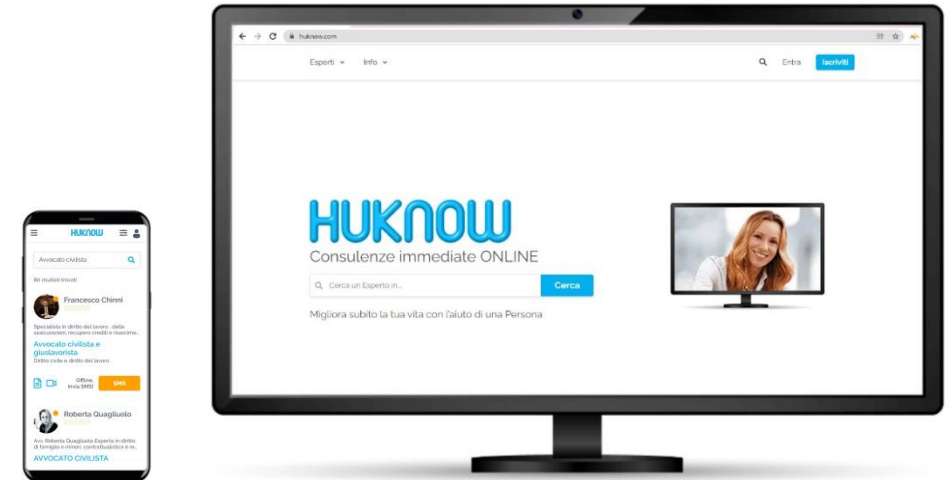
HUKNOW

Avvocato civilista

8n risultati trovati

Francesco Chinni

Specialista in diritto del lavoro , delle assicurazioni, recupero crediti e risarcime...

Avvocato civilista e giuslavorista

Diritto civile e diritto del lavoro

Offline Invia SMS!

SMS

Roberta Quagliuolo

Avv. Roberta Quagliuolo Esperta in diritto di famiglia e minori, contrattualistica e re...

AVVOCATO CIVILISTA

huknow.com

Esperti

Info

Entra

Iscriviti

HUKNOW

Consulenze immediate ONLINE

Cerca un Esperto in...

Cerca

Migliora subito la tua vita con l'aiuto di una Persona